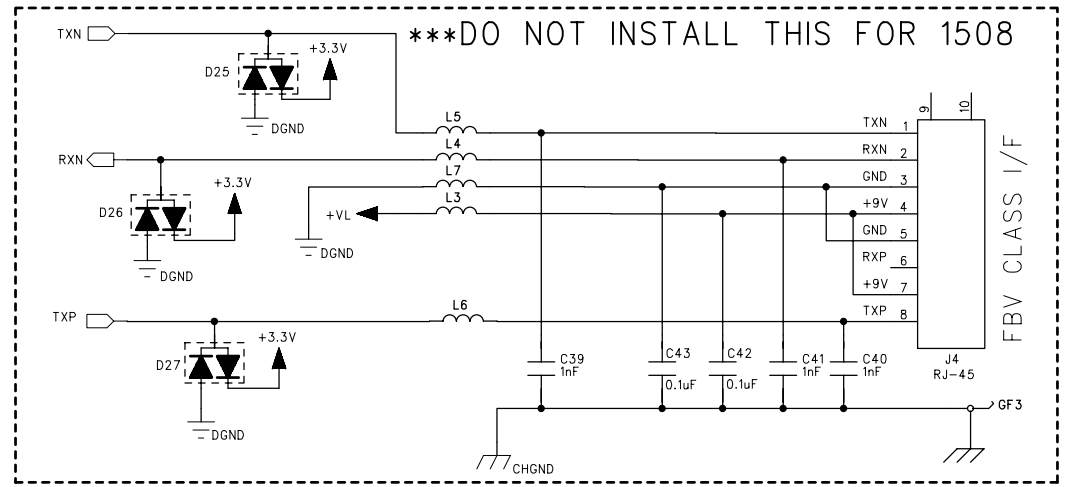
***DO NOT INSTALL THIS FOR 1508

TXN
D25
+3.3V
DGND
RXN
D26
+3.3V
DGND
+VL
DGND
TXP
D27
+3.3V
DGND
L5
L4
L7
L3
L6
C39 1nF
C43 0.1uF
C42 0.1uF
C41 1nF
C40 1nF
CHGND
GF3
TXN 1
RXN 2
GND 3
+9V 4
GND 5
RXP 6
+9V 7
TXP 8
9
10
J4
RJ-45
FBV CLASS I/F